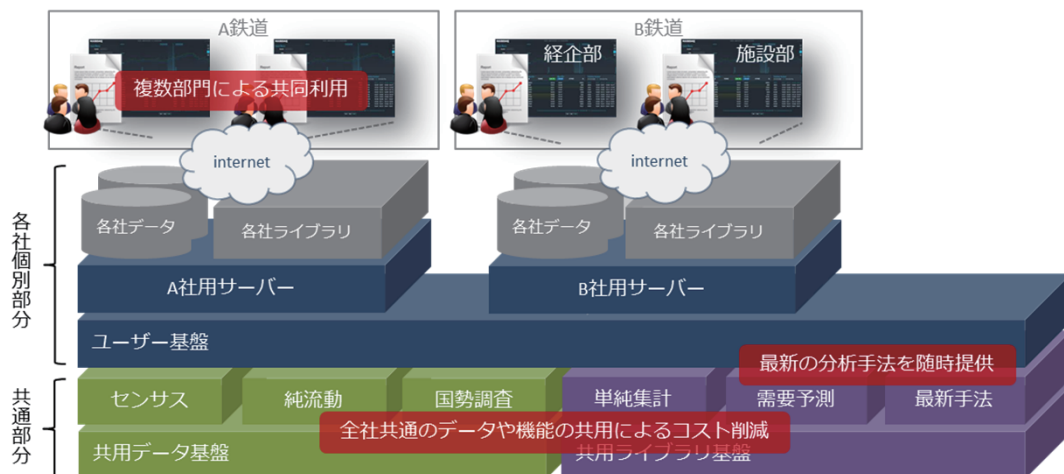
A鉄道

複数部門による共同利用

B鉄道

経企部

施設部

internet

internet

各社個別部分

各社データ

各社ライブラリ

各社データ

各社ライブラリ

A社用サーバー

B社用サーバー

ユーザー基盤

最新の分析手法を随時提供

共通部分

センサス

純流動

国勢調査

単純集計

需要予測

最新手法

共用データ基盤

全社共通のデータや機能の共用によるコスト削減

共用ライブラリ基盤